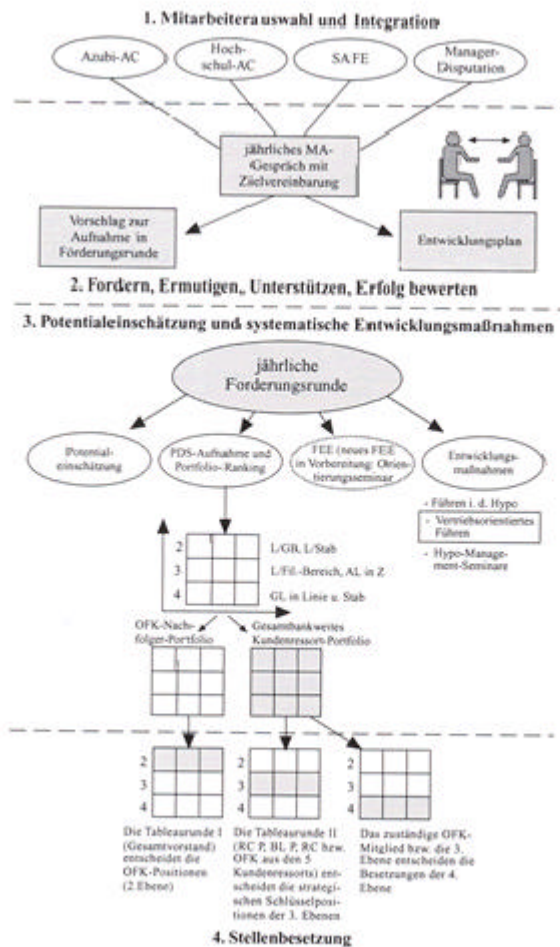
1. Mitarbeiterauswahl und Integration

Azubi-AC

Hochschul-AC

SAFE

Manager-Disputation

jährliches MA-Gespräch mit Zielvereinbarung

Vorschlag zur Aufnahme in Förderungsrunde

Entwicklungsplan

2. Fordern, Ermutigen, Unterstützen, Erfolg bewerten

3. Potentialeinschätzung und systematische Entwicklungsmaßnahmen

jährliche Forderungsrunde

Potential-einschätzung

PDS-Aufnahme und Portfolio-Ranking

FEE (neues FEE in Vorbereitung: Orientierungsseminar

Entwicklungsmaßnahmen

- Führen i. d. Hypo
- Vertriebsorientiertes Führen
- Hypo-Management-Seminare

2 L/GB, L/Stab
3 L/Fil.-Bereich, AL in Z
4 GL in Linie u. Stab

OFK-Nachfolger-Portfolio

Gesamtbankweites Kundenressort-Portfolio

2
3
4

2
3
4

2
3
4

Die Tableaurunde I (Gesamtvorstand) entscheide die OFK-Positionen (2 Ebene)

Die Tableaurunde II (RC P, BI, P, RC bzw. OFK aus den 5 Kundenressorts) entscheide die strategischen Schlüsselpositionen der 3. Ebenen

Das zuständige OFK-Mitglied bzw. die 3. Ebene entscheiden die Besetzungen der 4. Ebene

4. Stellenbesetzung